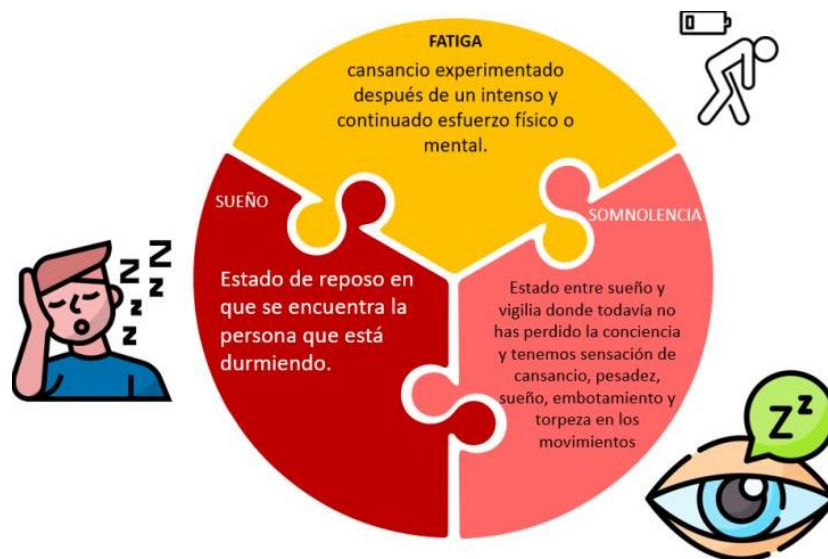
FATIGA
cansancio experimentado después de un intenso y continuado esfuerzo físico o mental.

SUEÑO
Estado de reposo en que se encuentra la persona que está durmiendo.

SOMNOLENCIA
Estado entre sueño y vigilia donde todavía no has perdido la conciencia y tenemos sensación de cansancio, pesadez, sueño, embotamiento y torpeza en los movimientos

Z Z Z Z Z

Z z